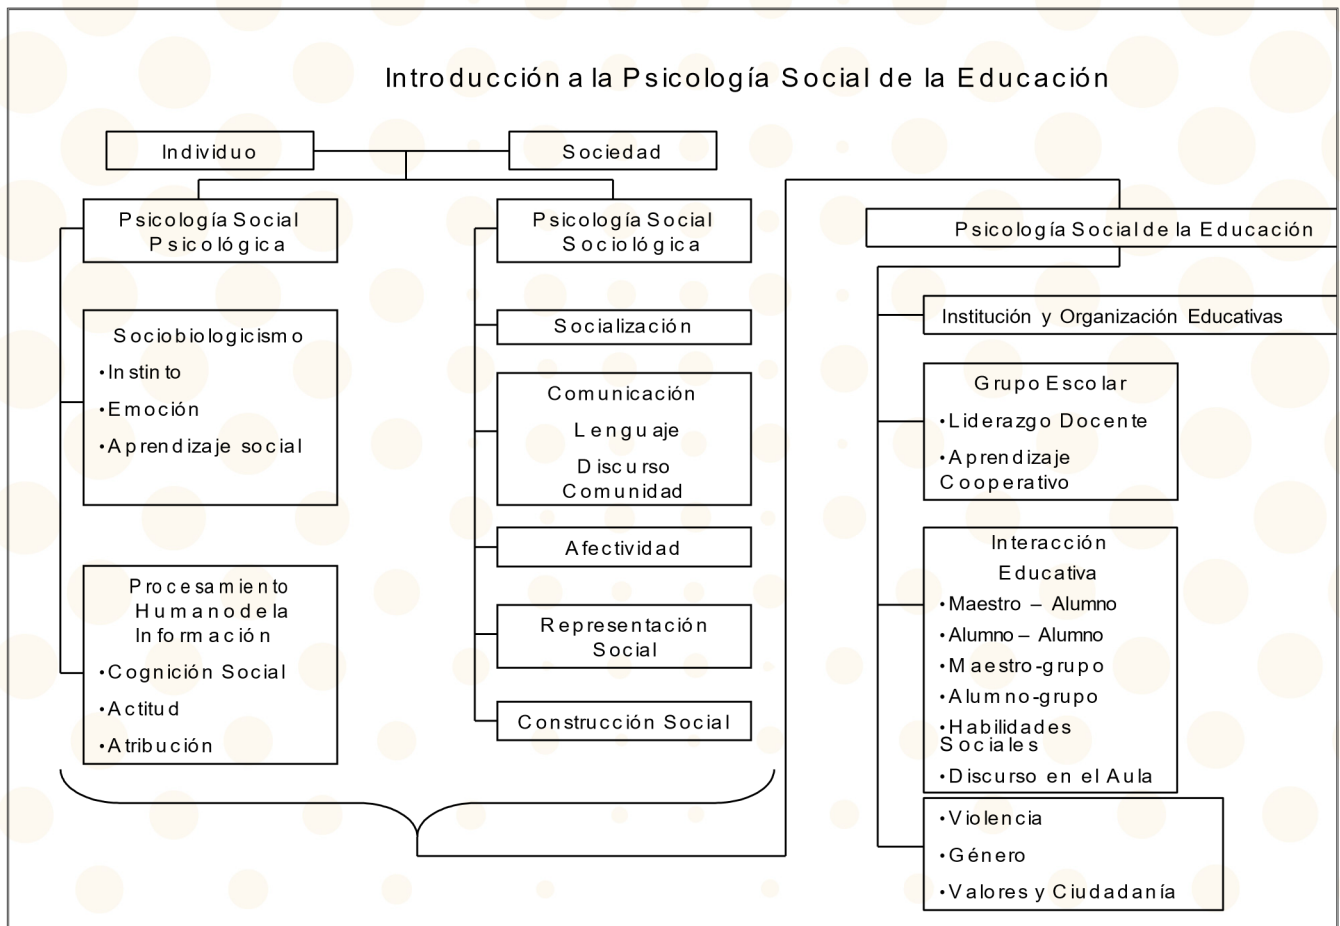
Introducción a la Psicología Social de la Educación

Individuo

Sociedad

Psicología Social Psicológica

Psicología Social Sociológica

Psicología Social de la Educación

Sociobiologicismo
•Instinto
•Emoción
•Aprendizaje social

Socialización

Comunicación
Lenguaje
Discurso
Comunidad

Afectividad

Representación Social

Construcción Social

Procesamiento Humano de la Información
•Cognición Social
•Actitud
•Atribución

Institución y Organización Educativas

Grupo Escolar
•Liderazgo Docente
•Aprendizaje Cooperativo

Interacción Educativa
•Maestro – Alumno
•Alumno – Alumno
•Maestro-grupo
•Alumno-grupo
•Habilidades Sociales
•Discurso en el Aula

•Violencia
•Género
•Valores y Ciudadanía